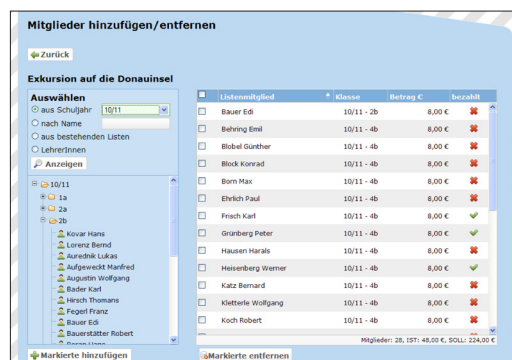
Mitglieder hinzufügen/entfernen

Zurück

Exkursion auf die Donauinsel

Auswählen

aus Schuljahr 10/11

nach Name

aus bestehenden Listen

LehrerInnen

Anzeigen

10/11
1a
2a
2b
Kovar Hans
Lorenz Bernd
Aurednik Lukas
Aufgeweckt Manfred
Augustin Wolfgang
Bader Karl
Hirsch Thomas
Fegerl Franz
Bauer Edi
Bauerstätter Robert
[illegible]

| | Listenmitglied | Klasse | Betrag € | bezahlt |
|---|---|---|---|---|
| | Bauer Edi | 10/11 - 2b | 8,00 € | ✖ |
| | Behring Emil | 10/11 - 4b | 8,00 € | ✖ |
| | Blobel Günther | 10/11 - 4b | 8,00 € | ✖ |
| | Block Konrad | 10/11 - 4b | 8,00 € | ✖ |
| | Born Max | 10/11 - 4b | 8,00 € | ✖ |
| | Ehrlich Paul | 10/11 - 4b | 8,00 € | ✖ |
| | Frisch Karl | 10/11 - 4b | 8,00 € | ✔ |
| | Grünberg Peter | 10/11 - 4b | 8,00 € | ✔ |
| | Hausen Harals | 10/11 - 4b | 8,00 € | ✖ |
| | Heisenberg Werner | 10/11 - 4b | 8,00 € | ✔ |
| | Katz Bernard | 10/11 - 4b | 8,00 € | ✖ |
| | Kletterle Wolfgang | 10/11 - 4b | 8,00 € | ✖ |
| | Koch Robert | 10/11 - 4b | 8,00 € | ✖ |

Mitglieder: 28, IST: 48,00 €, SOLL: 224,00 €

Markierte hinzufügen

Markierte entfernen